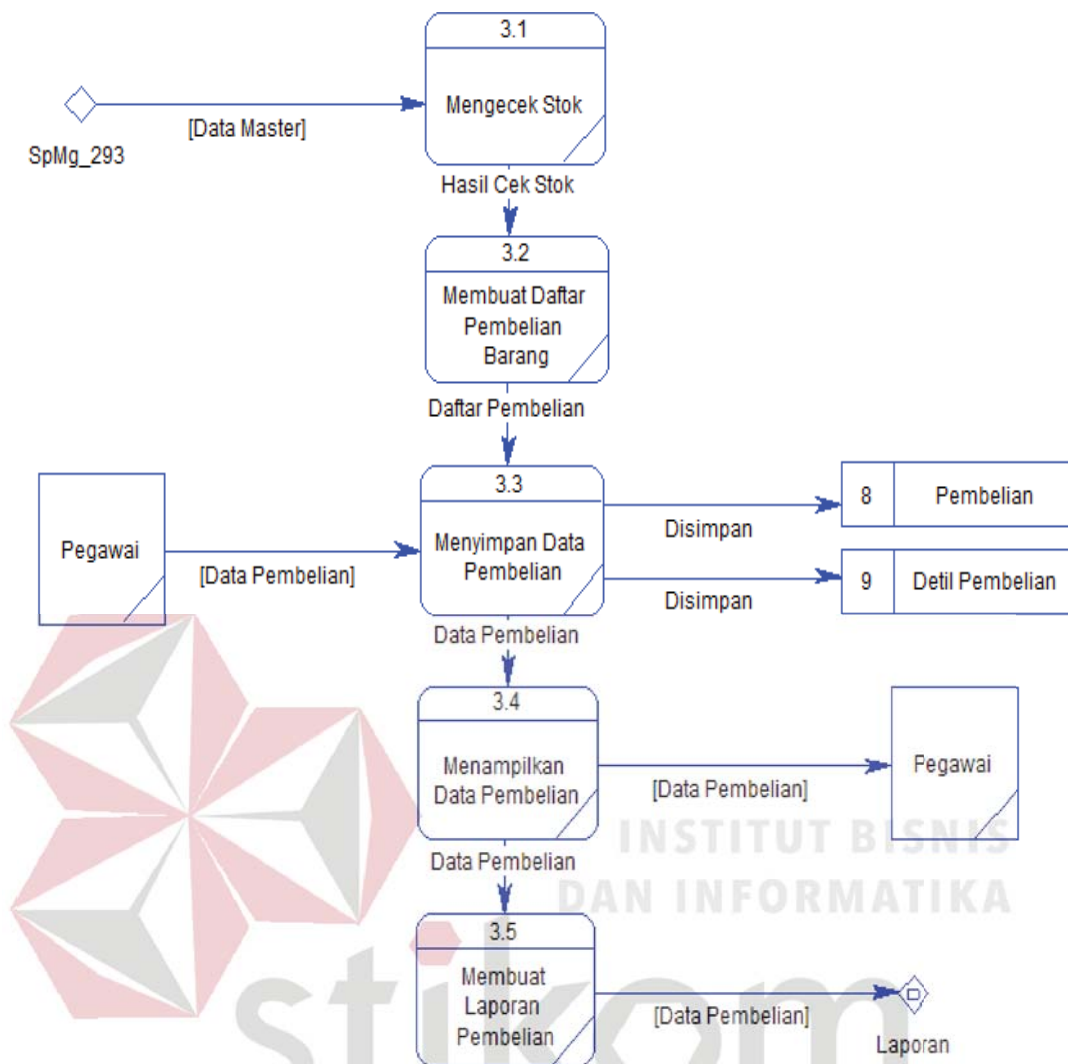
3.1
Mengecek Stok

SpMg_293

[Data Master]

Hasil Cek Stok

3.2
Membuat Daftar Pembelian Barang

Daftar Pembelian

Pegawai

[Data Pembelian]

3.3
Menyimpan Data Pembelian

Disimpan

8 | Pembelian

Disimpan

9 | Detil Pembelian

Data Pembelian

3.4
Menampilkan Data Pembelian

[Data Pembelian]

Pegawai

Data Pembelian

3.5
Membuat Laporan Pembelian

[Data Pembelian]

Laporan

INSTITUT BISNIS
DAN INFORMATIKA
stikom